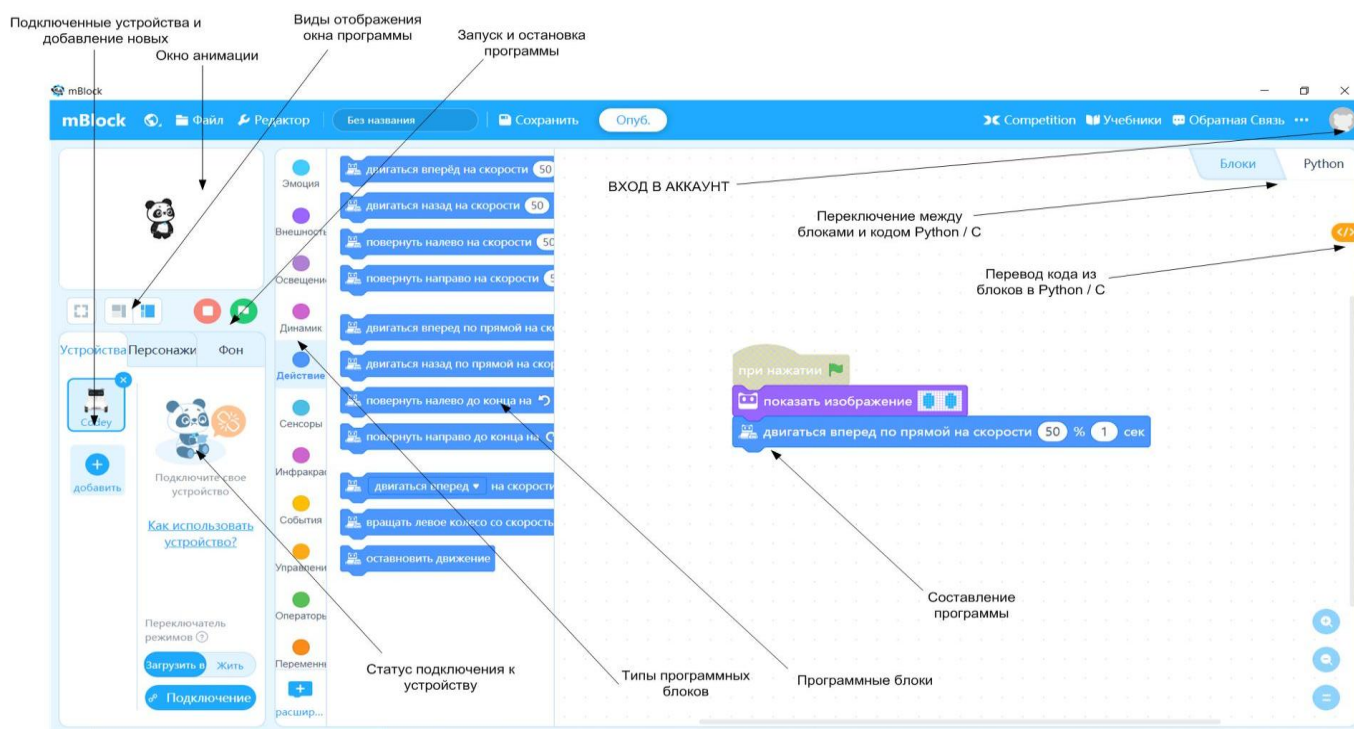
Подключенные устройства и добавление новых

Виды отображения окна программы

Запуск и остановка программы

Окно анимации

mBlock

mBlock Файл Редактор Без названия Сохранить Опуб.

Competition Учебники Обратная Связь •••

Блоки Python

ВХОД В АККАУНТ

Переключение между блоками и кодом Python / C

Перевод кода из блоков в Python / C

Эмоция
Внешность
Освещение
Динамик
Действие
Сенсоры
Инфракрас
События
Управлени
Операторы
Переменны
расшир...

двигаться вперёд на скорости 50
двигаться назад на скорости 50
повернуть налево на скорости 50
повернуть направо на скорости 5
двигаться вперед по прямой на ск
двигаться назад по прямой на скор
повернуть налево до конца на
повернуть направо до конца на
двигаться вперед ▾ на скорости
вращать левое колесо со скорость
оставновить движение

Устройства Персонажи Фон

Codey

добавить

Подключите свое устройство

Как использовать устройство?

Переключатель режимов

Загрузить в Жить

Подключение

при нажатии

показать изображение

двигаться вперед по прямой на скорости 50 % 1 сек

Составление программы

Статус подключения к устройству

Типы программных блоков

Программные блоки